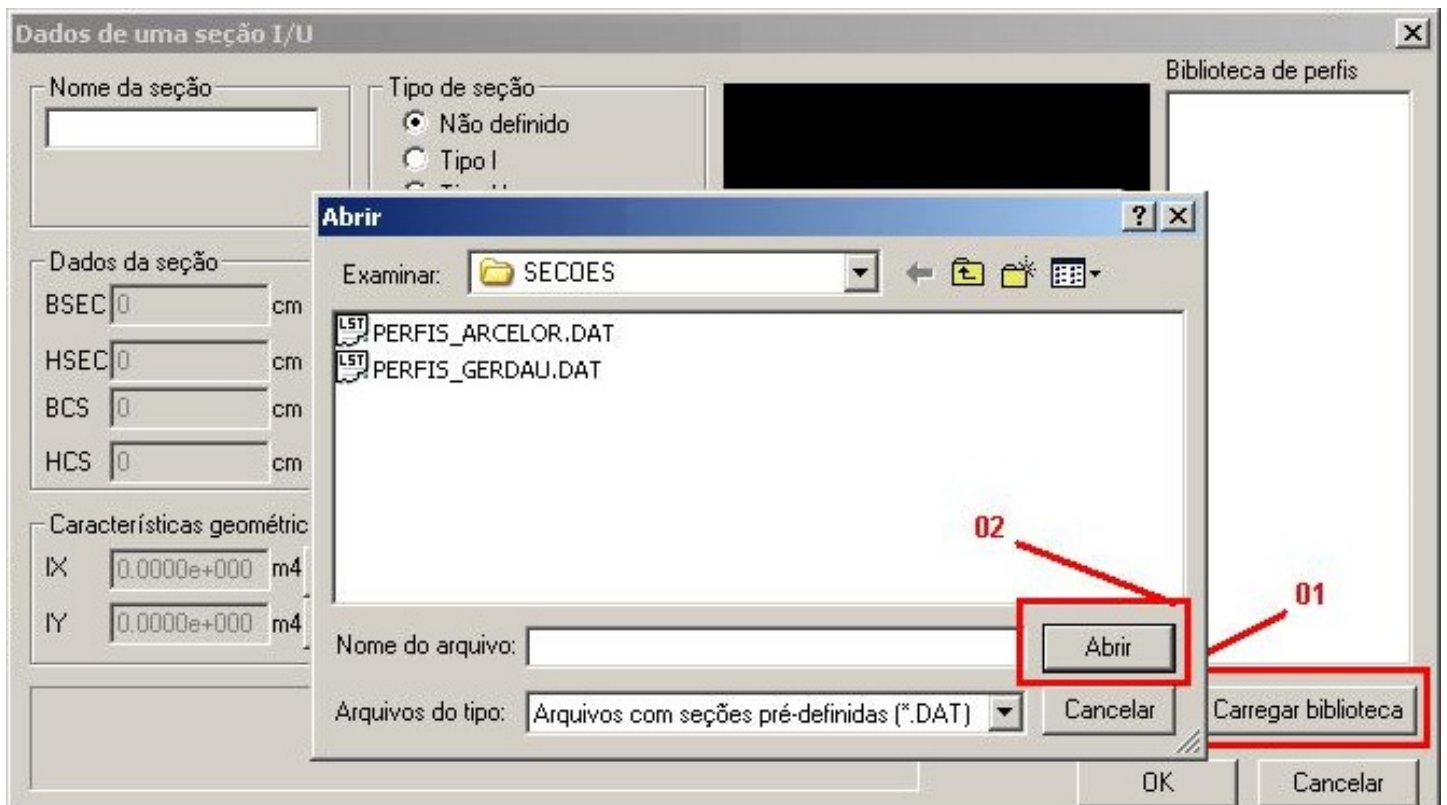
Dados de uma seção I/U

Nome da seção

Tipo de seção
Não definido
Tipo I
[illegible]

Biblioteca de perfis

Abrir

Examinar: SECOES

PERFIS_ARCELOR.DAT
PERFIS_GERDAU.DAT

Dados da seção
BSEC 0 cm
HSEC 0 cm
BCS 0 cm
HCS 0 cm

Características geométric
IX 0.0000e+000 m4
IY 0.0000e+000 m4

02

01

Nome do arquivo:
Abrir

Arquivos do tipo: Arquivos com seções pré-definidas (*.DAT)
Cancelar

Carregar biblioteca

OK
Cancelar